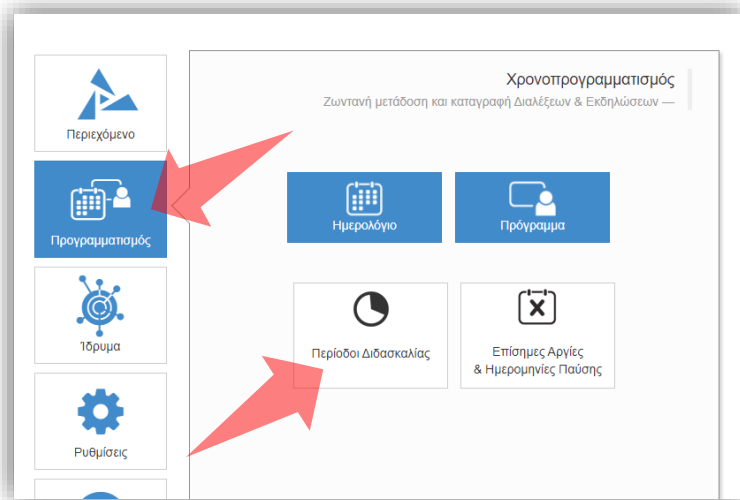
Περιεχόμενο

Προγραμματισμός

Ίδρυμα

Ρυθμίσεις

Χρονοπρογραμματισμός
Ζωντανή μετάδοση και καταγραφή Διαλέξεων & Εκδηλώσεων —

Ημερολόγιο

Πρόγραμμα

Περίοδοι Διδασκαλίας

Επίσημες Αργίες
& Ημερομηνίες Παύσης